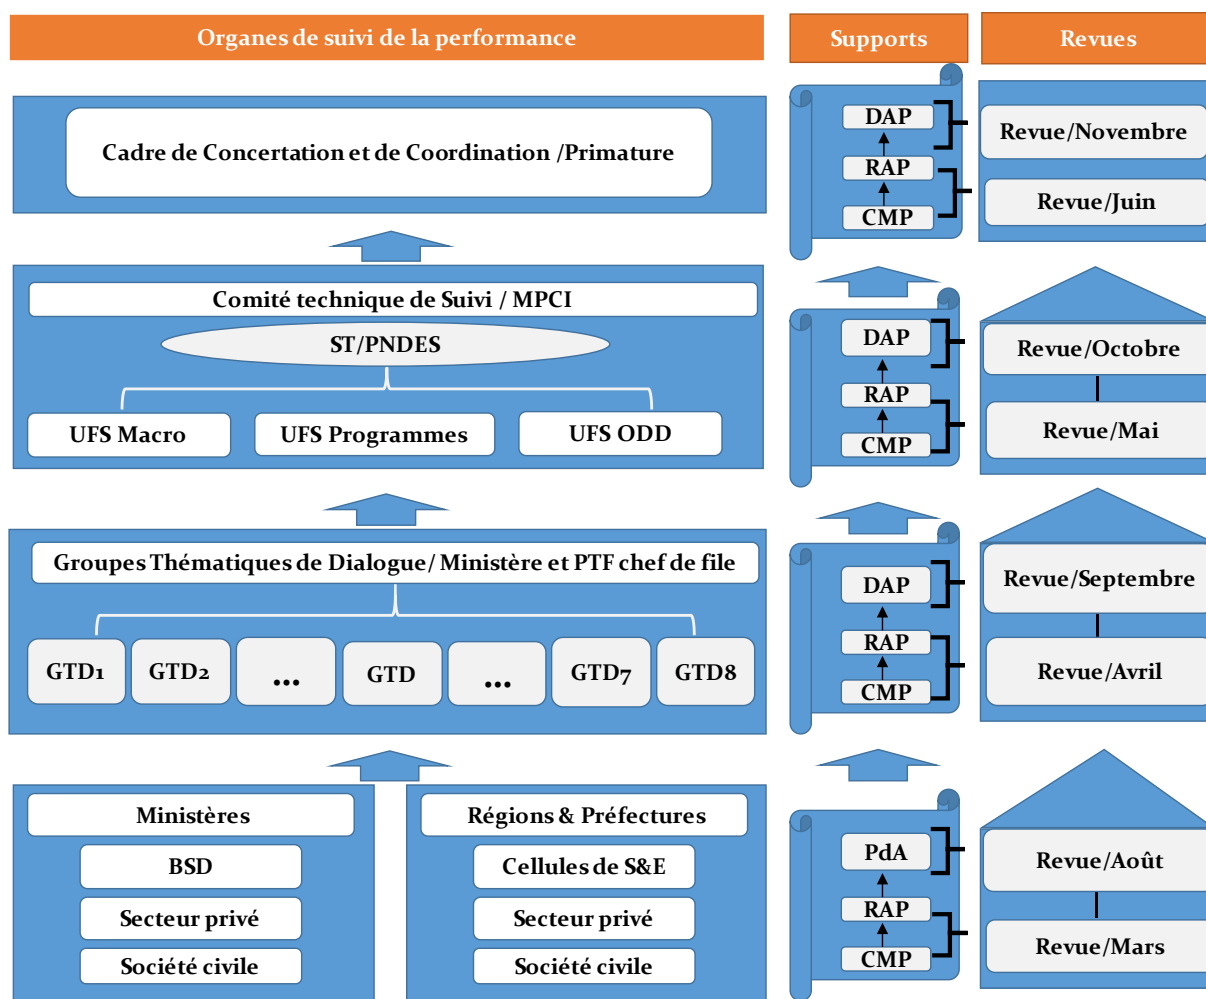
Organes de suivi de la performance

Supports

Revues

Cadre de Concertation et de Coordination /Primature

DAP
RAP
CMP

Revue/Novembre
Revue/Juin

Comité technique de Suivi / MPCI

ST/PNDES

UFS Macro
UFS Programmes
UFS ODD

DAP
RAP
CMP

Revue/Octobre
Revue/Mai

Groupes Thématiques de Dialogue/ Ministère et PTF chef de file

GTD1
GTD2
...
GTD
...
GTD7
GTD8

DAP
RAP
CMP

Revue/Septembre
Revue/Avril

Ministères
BSD
Secteur privé
Société civile

Régions & Préfectures
Cellules de S&E
Secteur privé
Société civile

PdA
RAP
CMP

Revue/Août
Revue/Mars